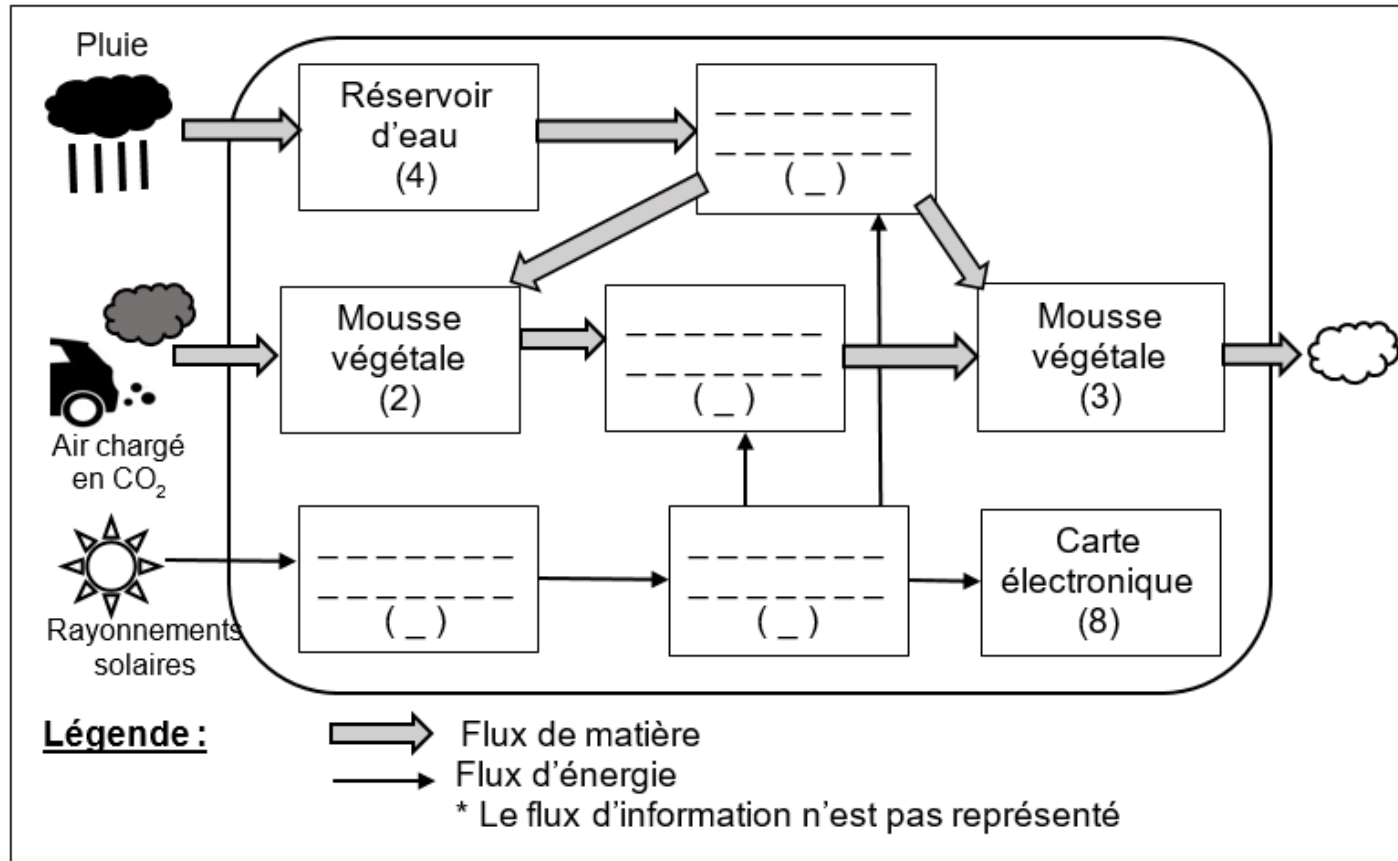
Pluie

Réservoir d'eau (4)

________
________
( _ )

Mousse végétale (2)

________
________
( _ )

Mousse végétale (3)

Air chargé en $CO_2$

Rayonnements solaires

________
________
( _ )

________
________
( _ )

Carte électronique (8)

Légende :

Flux de matière

Flux d'énergie

* Le flux d'information n'est pas représenté